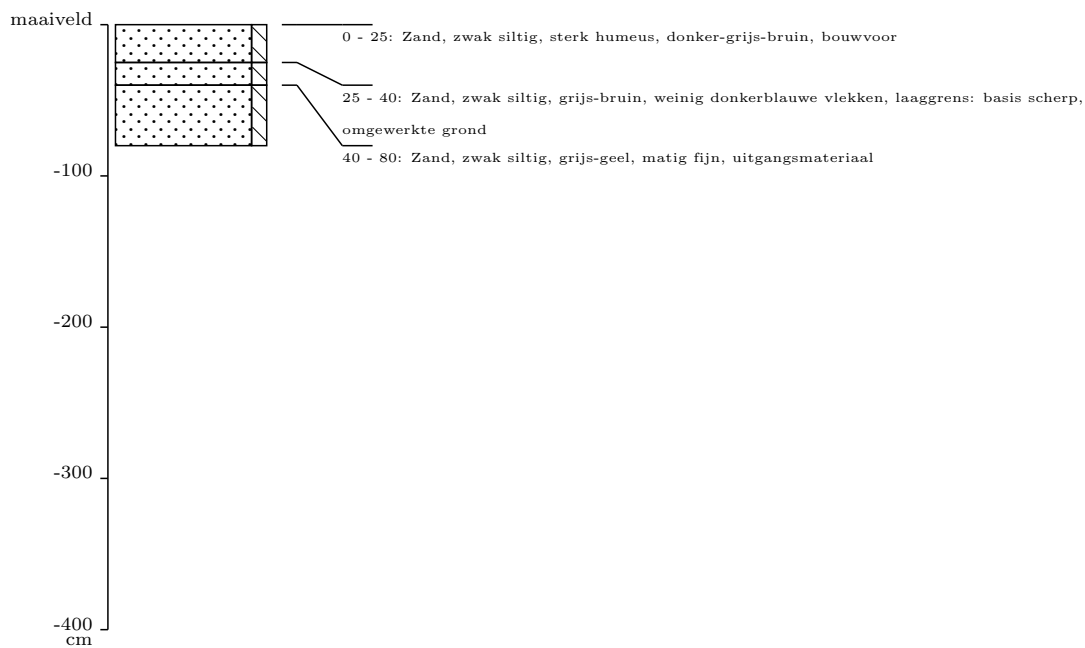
maaiveld

0 - 25: Zand, zwak siltig, sterk humeus, donker-grijs-bruin, bouwvoor

25 - 40: Zand, zwak siltig, grijs-bruin, weinig donkerblauwe vlekken, laaggrens: basis scherp, omgewerkte grond

40 - 80: Zand, zwak siltig, grijs-geel, matig fijn, uitgangsmateriaal

-100

-200

-300

-400
cm